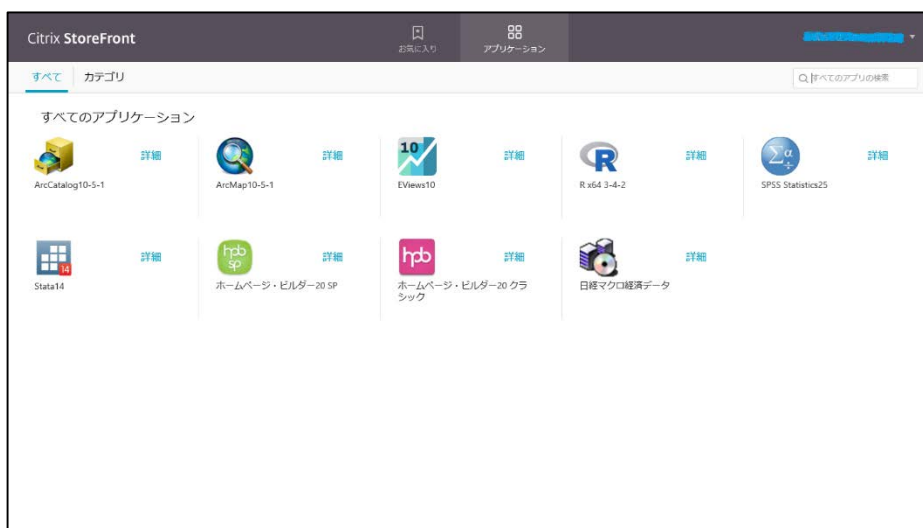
Citrix StoreFront

お気に入り

アプリケーション

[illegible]

すべて カテゴリ

すべてのアプリの検索

すべてのアプリケーション

ArcCatalog10-5-1 詳細

ArcMap10-5-1 詳細

10

EViews10 詳細

R x64 3-4-2 詳細

SPSS Statistics25 詳細

14

Stata14 詳細

hpb sp

ホームページ・ビルダー20 SP 詳細

hpb

ホームページ・ビルダー20 クラシック 詳細

日経マクロ経済データ 詳細